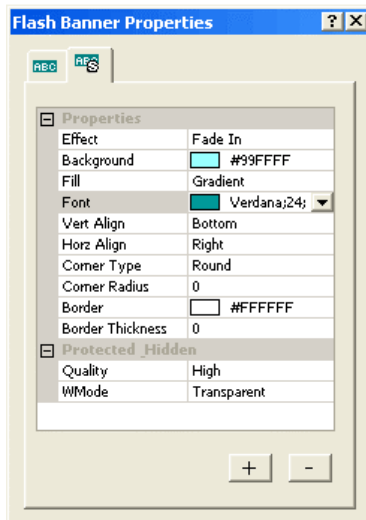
Flash Banner Properties ? X

ABC

⊟ Properties

| | |
|---|---|
| Effect | Fade In |
| Background | #99FFFF |
| Fill | Gradient |
| Font | Verdana;24; |
| Vert Align | Bottom |
| Horz Align | Right |
| Corner Type | Round |
| Corner Radius | 0 |
| Border | #FFFFFF |
| Border Thickness | 0 |

⊟ Protected_Hidden

| | |
|---|---|
| Quality | High |
| WMode | Transparent |

+ -